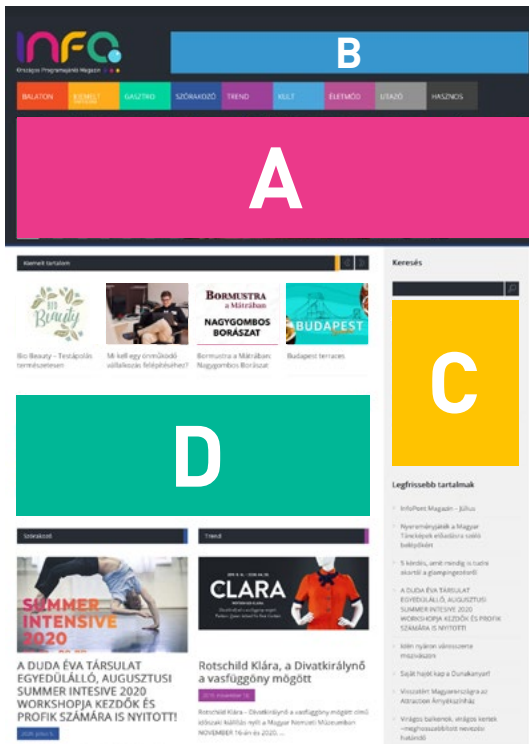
INFO
Országos Programajánló Magazin

B

BALATON
KIEMELT
GASZTRO
SZÓRAKOZÓ
TREND
KULT
ÉLETMÓD
UTAZÓ
HASZNOS

A

Kiemelt tartalom

BIO Beauty
Bio Beauty – Testápolás természetesen

Mi kell egy önműködő szállásközi felépítéséhez?

BORMUSTRA a Mátrában
NAGYGOMBOS BORÁSZAT
Bormustra a Mátrában: Nagygombos Borászat

BUDAPEST
Budapest terraces

D

Keresés

C

Legfrissebb tartalmak

InfoPoint Magazin – Július

Nyereményjáték a Magyar Táncképek előadására szóló belépőkért

5 kérdés, amit mindig is tudni akartál a glampingezésről

A DUDA ÉVA TÁRSULAT EGYEDÜLÁLLÓ, AUGUSZTUSI SUMMER INTESIVE 2020 WORKSHOPJA KEZDŐK ÉS PROFIK SZÁMÁRA IS NYITOTT!

Idén nyáron városszerte mozivászon

Saját hajót kap a Dunakanyar!

Viszontlátni Magyarország az Atlantisz Árnyékszínház

Virágos balkonok, virágos kertek –meghosszabbított nevezési határidő

Szórakozó

SUMMER INTENSIVE 2020

A DUDA ÉVA TÁRSULAT EGYEDÜLÁLLÓ, AUGUSZTUSI SUMMER INTESIVE 2020 WORKSHOPJA KEZDŐK ÉS PROFIK SZÁMÁRA IS NYITOTT!

2020. július 6.

Trend

CLARA

Rotschild Klára, a Divatkirálynő a vasfüggöny mögött

2019. november 16.

Rotschild Klára – Divatkirálynő a vasfüggöny mögött című időszaki kiállítás nyílik a Magyar Nemzeti Múzeumban NOVEMBER 16-án és 2020. ...